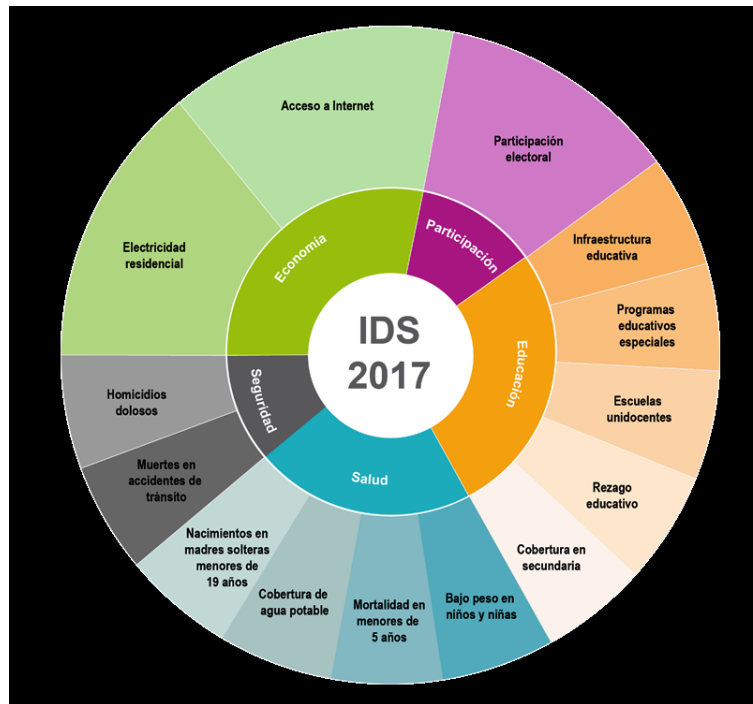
IDS 2017

Economía

Participación

Educación

Salud

Seguridad

Acceso a Internet

Participación electoral

Infraestructura educativa

Programas educativos especiales

Escuelas unidocentes

Rezago educativo

Cobertura en secundaria

Bajo peso en niños y niñas

Mortalidad en menores de 5 años

Cobertura de agua potable

Nacimientos en madres solteras menores de 19 años

Muertes en accidentes de tránsito

Homicidios dolosos

Electricidad residencial